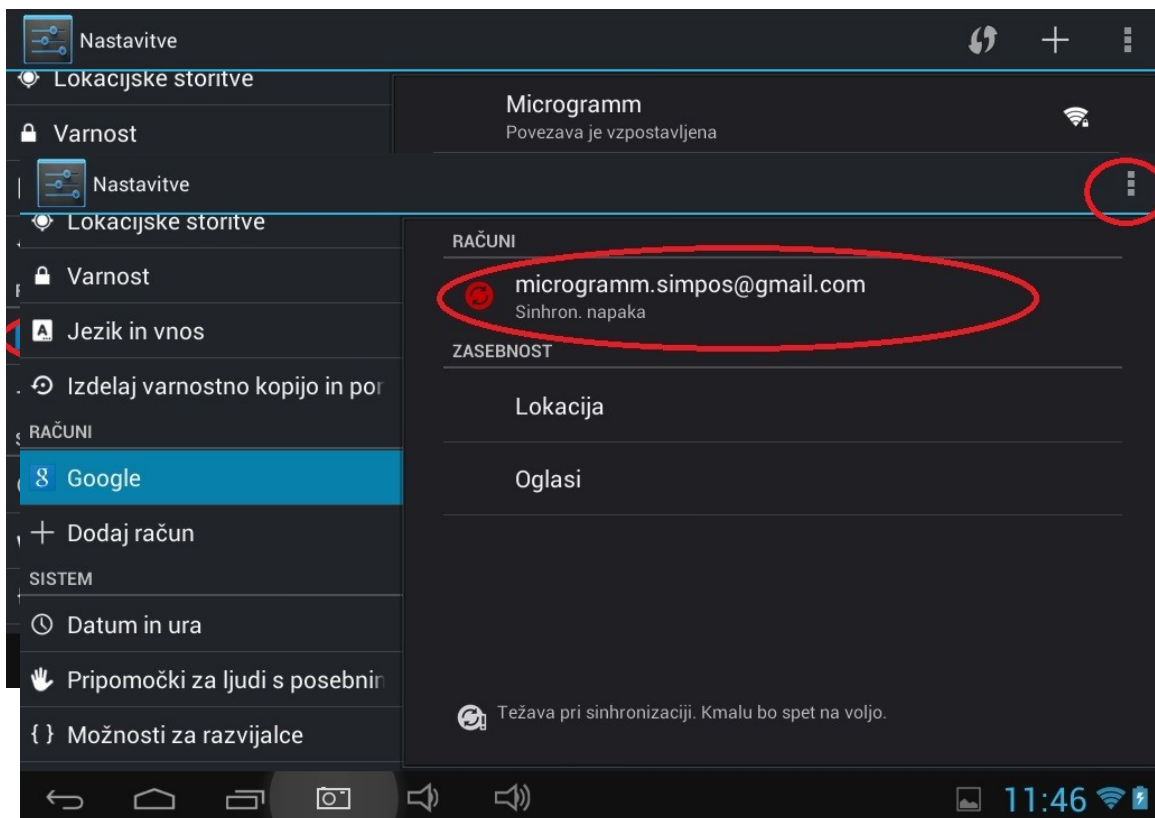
Nastavitve

Lokacijske storitve

Varnost

Microgramm
Povezava je vzpostavljena

Nastavitve

Lokacijske storitve

Varnost

Jezik in vnos

Izdelaj varnostno kopijo in por

RAČUNI

Google

Dodaj račun

SISTEM

Datum in ura

Pripomočki za ljudi s posebnin

Možnosti za razvijalce

RAČUNI

microgramm.simpos@gmail.com
Sinhron. napaka

ZASEBNOST

Lokacija

Oglasi

Težava pri sinhronizaciji. Kmalu bo spet na voljo.

11:46